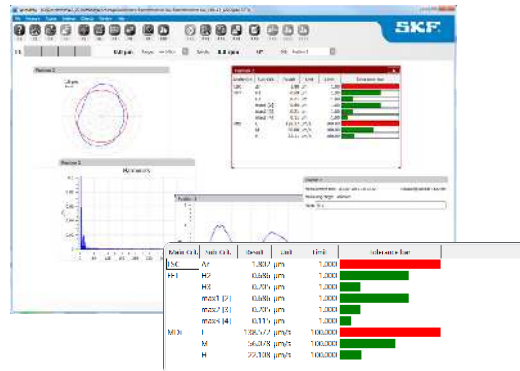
SKF

Harmonics

| Main Crit. | Sub Crit. | Result | Unit | Limit | Tolerance bar |
|---|---|---|---|---|---|
| ISO | Ar | 1,307 | µm | 1,000 | |
| HF1 | H2 | 0,686 | µm | 1,000 | |
| | H3 | 0,701 | µm | 1,000 | |
| | max1 (2) | 0,686 | µm | 1,000 | |
| | max2 (3) | 0,701 | µm | 1,000 | |
| | max3 (4) | 0,115 | µm | 1,000 | |
| MDx | L | 198,477 | µm/s | 100,000 | |
| | M | 56,378 | µm/s | 100,000 | |
| | H | 22,108 | µm/s | 100,000 | |